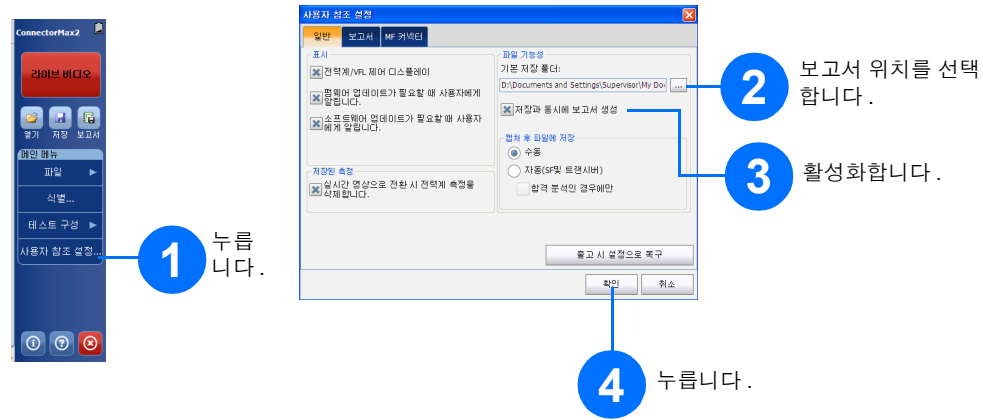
ConnectorMax2

라이브 비디오

열기 저장 보고서

메인 메뉴

파일 ▶

식별...

테스트 구성 ▶

사용자 참조 설정...

1 누릅니다.

사용자 참조 설정

일반 보고서 MF 커넥터

표시

전력계/VFL 제어 디스플레이

펌웨어 업데이트가 필요할 때 사용자에게 알립니다.

소프트웨어 업데이트가 필요할 때 사용자에게 알립니다.

저장된 측정

실시간 영상으로 전환 시 전력계 측정을 삭제합니다.

파일 기능성

기본 저장 폴더:

D:\Documents and Settings\Supervisor\My Do ...

저장과 동시에 보고서 생성

캡처 후 파일에 저장

수동

자동(SF및 트랜시버)

합격 분석인 경우에만

출고 시 설정으로 복구

확인 취소

2 보고서 위치를 선택합니다.

3 활성화합니다.

4 누릅니다.